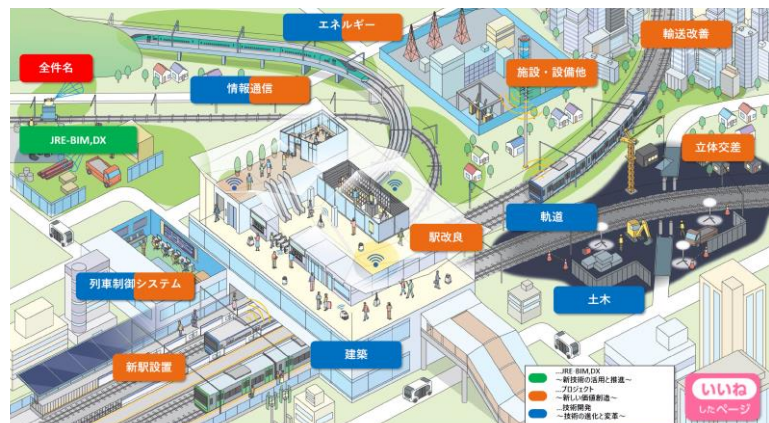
エネルギー

輸送改善

全件名

施設・設備他

情報通信

JRE-BIM,DX

立体交差

軌道

駅改良

列車制御システム

土木

建築

新駅設置

…JRE-BIM,DX
～新技術の活用と推進～
…プロジェクト
～新しい価値創造～
…技術開発
～技術の進化と変革～

いいね
したページ